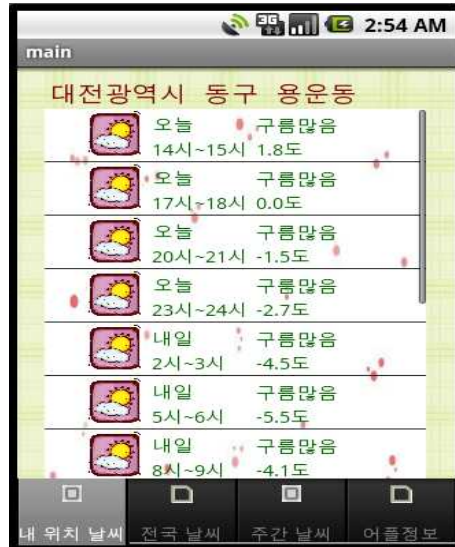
3G 2:54 AM
main

대전광역시 동구 용운동

오늘 구름많음
14시~15시 1.8도

오늘 구름많음
17시~18시 0.0도

오늘 구름많음
20시~21시 -1.5도

오늘 구름많음
23시~24시 -2.7도

내일 구름많음
2시~3시 -4.5도

내일 구름많음
5시~6시 -5.5도

내일 구름많음
8시~9시 -4.1도

내 위치 날씨 전국 날씨 주간 날씨 어플정보